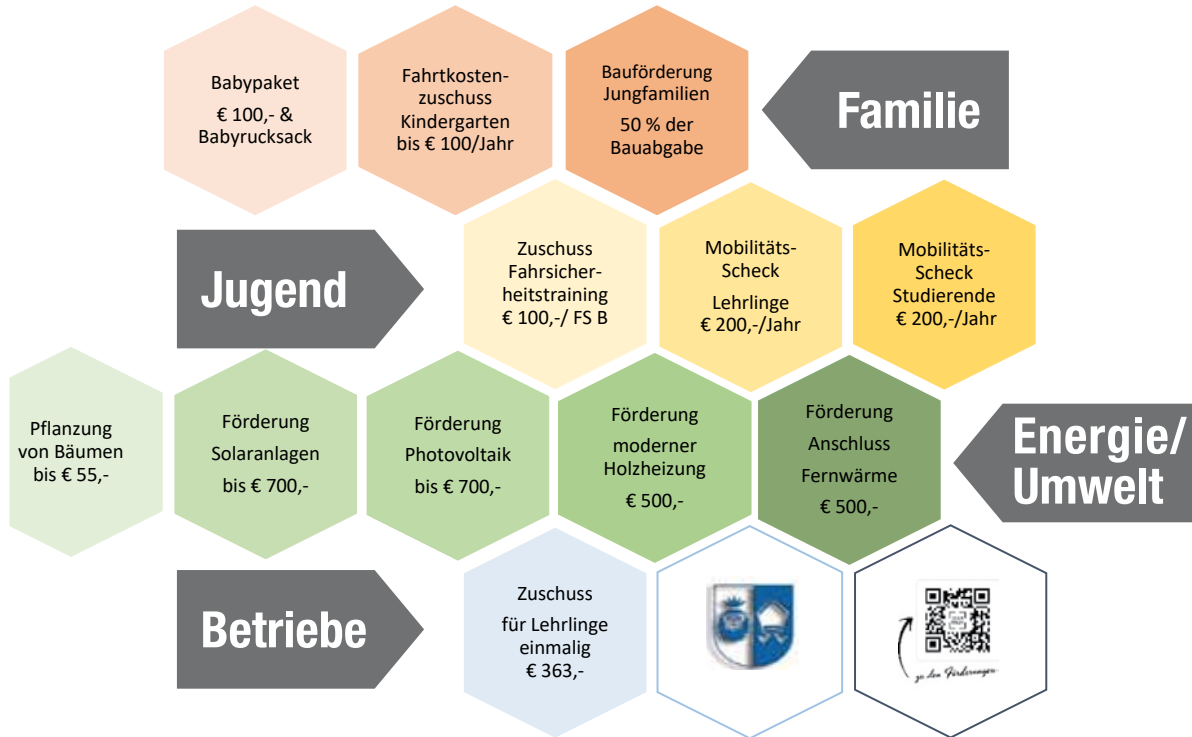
Babypaket
€ 100,- &
Babyrucksack

Fahrtkostenzuschuss
Kindergarten
bis € 100/Jahr

Bauförderung
Jungfamilien
50 % der
Bauabgabe

Familie

Jugend

Zuschuss
Fahrsicherheitstraining
€ 100,-/ FS B

Mobilitäts-
Scheck
Lehrlinge
€ 200,-/Jahr

Mobilitäts-
Scheck
Studierende
€ 200,-/Jahr

Pflanzung
von Bäumen
bis € 55,-

Förderung
Solaranlagen
bis € 700,-

Förderung
Photovoltaik
bis € 700,-

Förderung
moderner
Holzheizung
€ 500,-

Förderung
Anschluss
Fernwärme
€ 500,-

Energie/
Umwelt

Betriebe

Zuschuss
für Lehrlinge
einmalig
€ 363,-

zu den Förderungen